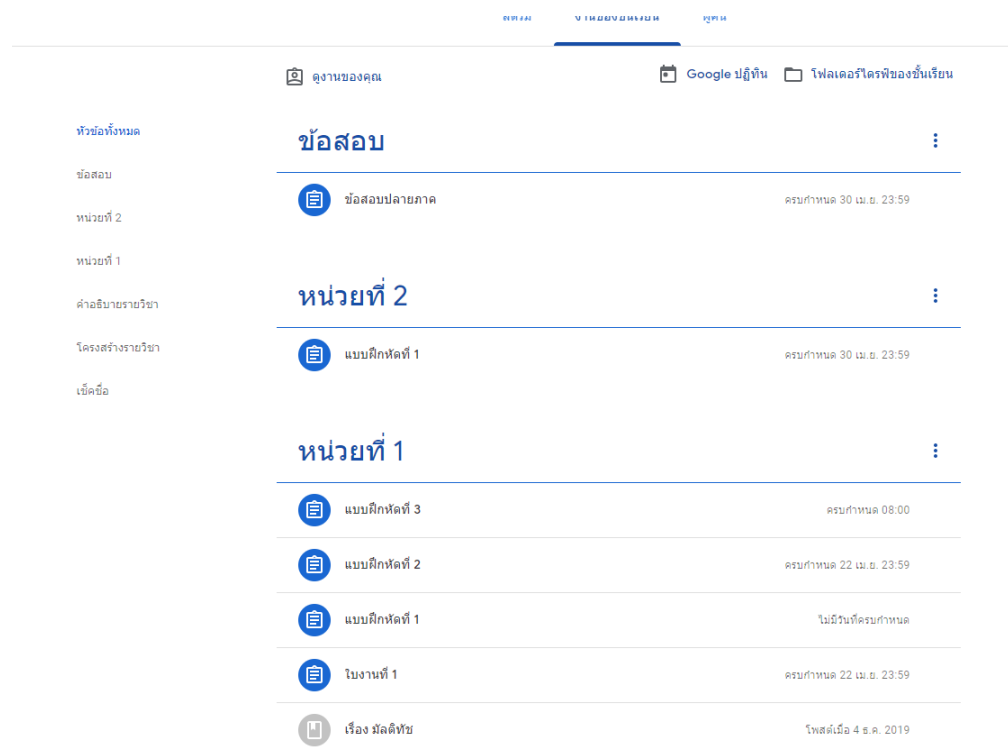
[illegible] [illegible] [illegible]

ดูงานของคุณ

Google ปฏิทิน

โฟลเดอร์ไดรฟ์ของชั้นเรียน

หัวข้อทั้งหมด

ข้อสอบ

หน่วยที่ 2

หน่วยที่ 1

คำอธิบายรายวิชา

โครงสร้างรายวิชา

เช็คชื่อ

ข้อสอบ

ข้อสอบปลายภาค

ครบกำหนด 30 เม.ย. 23:59

หน่วยที่ 2

แบบฝึกหัดที่ 1

ครบกำหนด 30 เม.ย. 23:59

หน่วยที่ 1

แบบฝึกหัดที่ 3

ครบกำหนด 08:00

แบบฝึกหัดที่ 2

ครบกำหนด 22 เม.ย. 23:59

แบบฝึกหัดที่ 1

ไม่มีวันที่ครบกำหนด

ใบงานที่ 1

ครบกำหนด 22 เม.ย. 23:59

เรื่อง มัลติทัช

โพสต์เมื่อ 4 ธ.ค. 2019